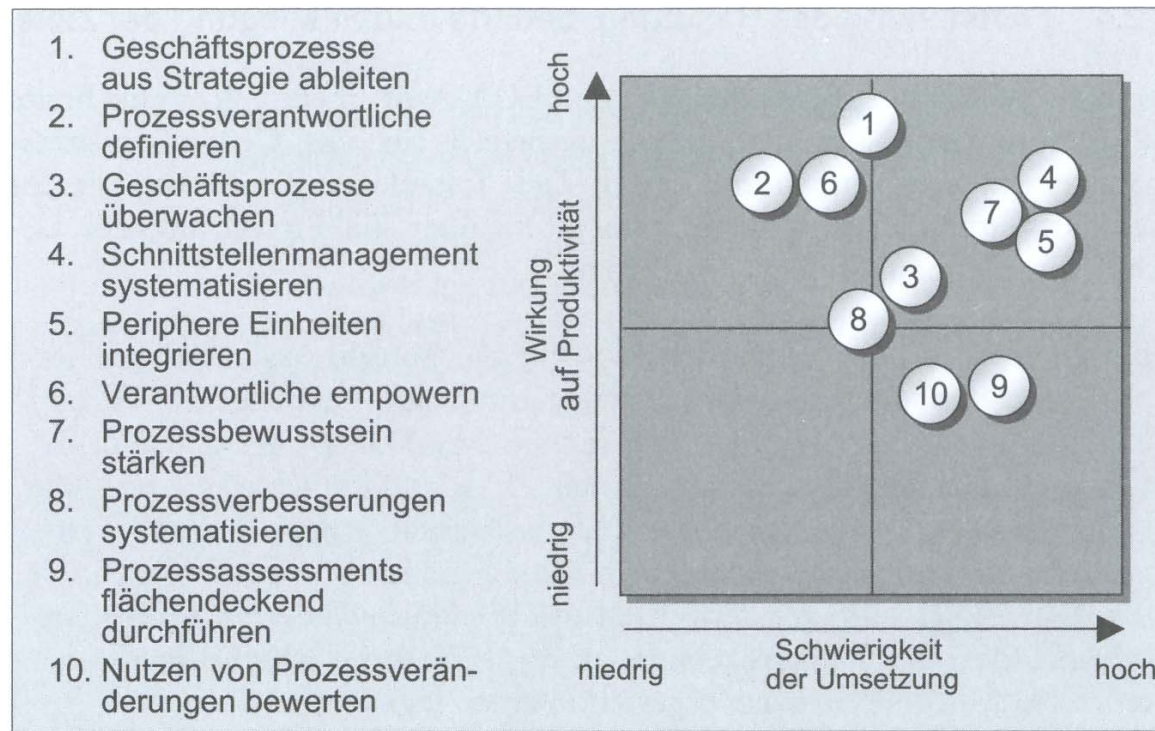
1. Geschäftsprozesse aus Strategie ableiten
2. Prozessverantwortliche definieren
3. Geschäftsprozesse überwachen
4. Schnittstellenmanagement systematisieren
5. Periphere Einheiten integrieren
6. Verantwortliche empowern
7. Prozessbewusstsein stärken
8. Prozessverbesserungen systematisieren
9. Prozessassessments flächendeckend durchführen
10. Nutzen von Prozessveränderungen bewerten

hoch
Wirkung auf Produktivität
niedrig

1
2 6
4
7
5
3
8
10 9

niedrig
Schwierigkeit der Umsetzung
hoch